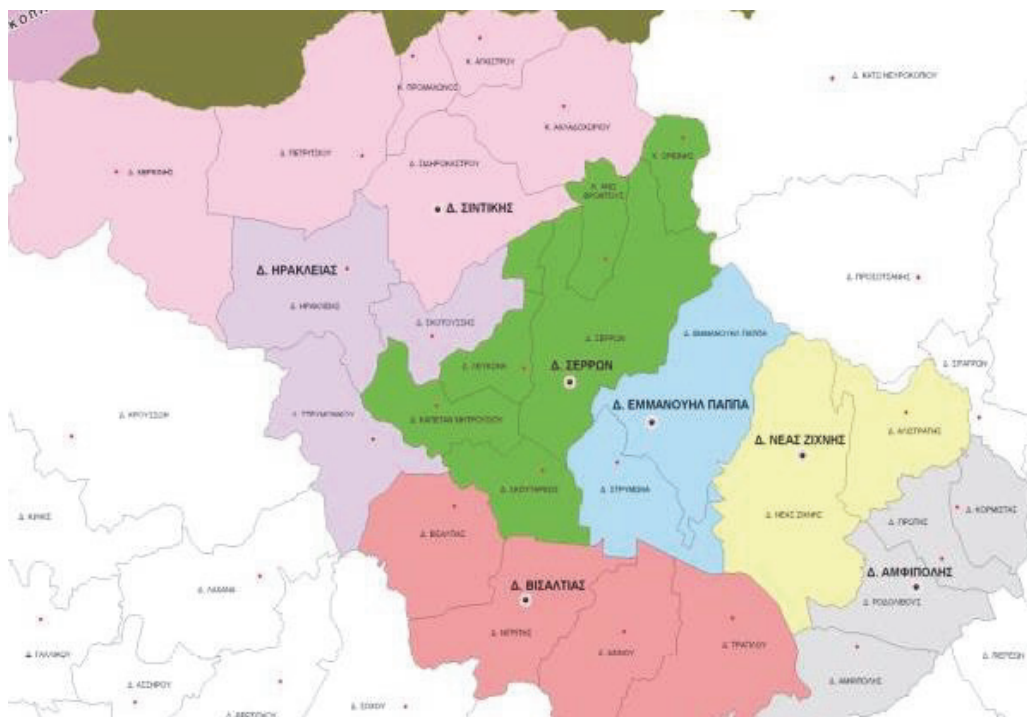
ΚΟΠ

Κ. ΑΓΚΙΣΤΡΟΥ

Δ. ΚΑΤΩ ΝΕΥΡΟΚΟΠΙΟΥ

Κ. ΠΡΟΜΑΧΩΝΟΣ

Κ. ΑΧΛΑΔΟΧΩΡΙΟΥ

Δ. ΚΕΡΚΙΝΗΣ

Δ. ΠΕΤΡΙΤΣΙΟΥ

Δ. ΣΙΔΗΡΟΚΑΣΤΡΟΥ

Κ. ΟΡΕΙΝΗΣ

Κ. ΑΝΩ ΒΡΟΝΤΟΥΣ

Δ. ΣΙΝΤΙΚΗΣ

Δ. ΗΡΑΚΛΕΙΑΣ

Δ. ΠΡΩΤΟΥ

Δ. ΗΡΑΚΛΕΙΑΣ

Δ. ΣΚΟΥΤΑΡΕΩΣ

Δ. ΣΕΡΡΩΝ

Δ. ΕΜΜΑΝΟΥΗΛ ΠΑΠΠΑ

Δ. ΣΤΡΥΜΟΝΑ

Δ. ΛΕΥΚΩΝΑ

Δ. ΣΕΡΡΩΝ

Δ. ΕΜΜΑΝΟΥΗΛ ΠΑΠΠΑ

Δ. ΚΡΟΥΣΣΩΝ

Δ. ΣΤΡΥΜΟΝΙΚΟΥ

Δ. ΚΑΠΕΤΑΝ ΜΗΤΡΟΥΣΙΟΥ

Δ. ΝΕΑΣ ΖΙΧΝΗΣ

Δ. ΑΛΙΣΤΡΑΤΗΣ

Δ. ΣΚΟΥΤΑΡΕΩΣ

Δ. ΣΤΡΥΜΟΝΑ

Δ. ΚΙΛΚΙΣ

Δ. ΝΕΑΣ ΖΙΧΝΗΣ

Δ. ΠΡΩΤΗΣ

Δ. ΚΟΡΜΙΣΤΑΣ

Δ. ΒΙΣΑΛΤΙΑΣ

Δ. ΑΜΦΙΠΟΛΗΣ

Δ. ΒΙΣΑΛΤΙΑΣ

Δ. ΛΑΧΑΝΑ

Δ. ΡΟΔΟΛΙΒΟΥΣ

Δ. ΝΙΓΡΙΤΗΣ

Δ. ΑΧΙΝΟΥ

Δ. ΤΡΑΓΙΛΟΥ

Δ. ΓΑΛΛΙΚΟΥ

Δ. ΑΣΣΗΡΟΥ

Δ. ΑΜΦΙΠΟΛΗΣ

Δ. ΕΓΝΑΤΙΑΣ

Δ. ΣΟΧΟΥ

Δ. ΠΙΕΡΕΩΝ